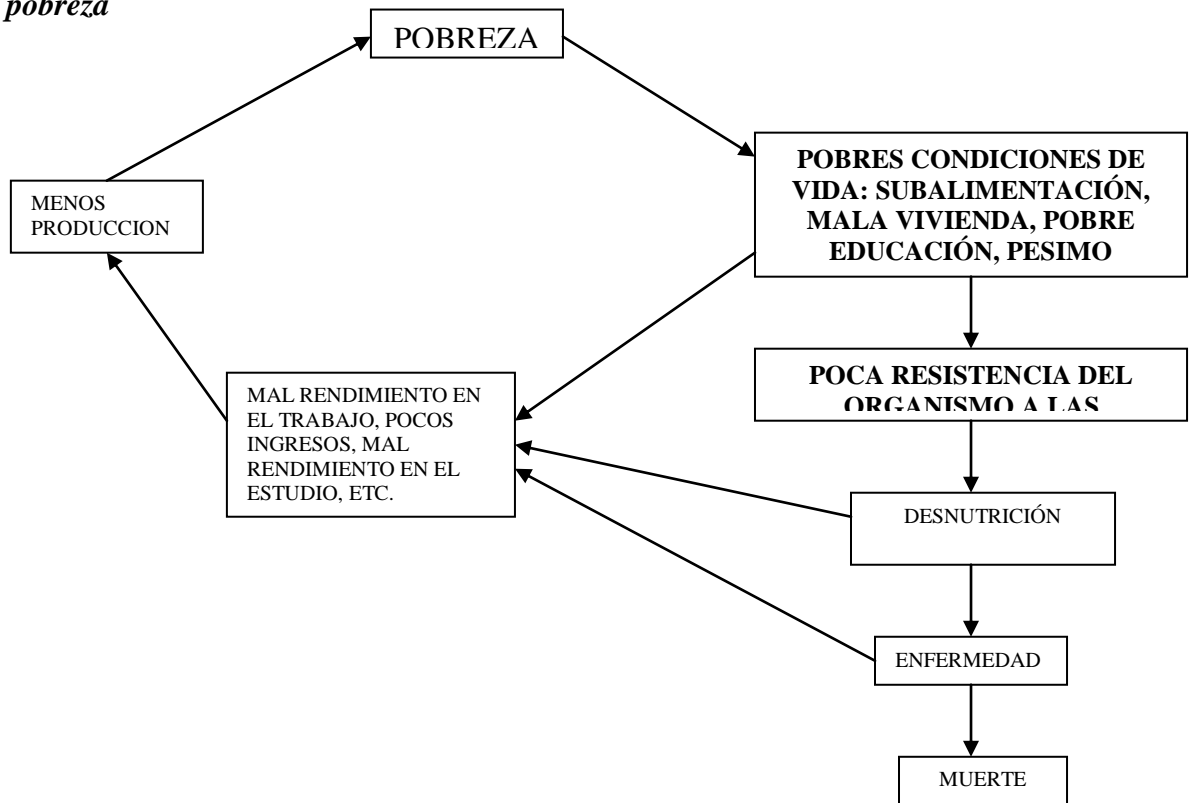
pobreza

POBREZA

POBRES CONDICIONES DE VIDA: SUBALIMENTACIÓN, MALA VIVIENDA, POBRE EDUCACIÓN, PESIMO

MENOS PRODUCCION

POCA RESISTENCIA DEL ORGANISMO A LAS

MAL RENDIMIENTO EN EL TRABAJO, POCOS INGRESOS, MAL RENDIMIENTO EN EL ESTUDIO, ETC.

DESNUTRICIÓN

ENFERMEDAD

MUERTE